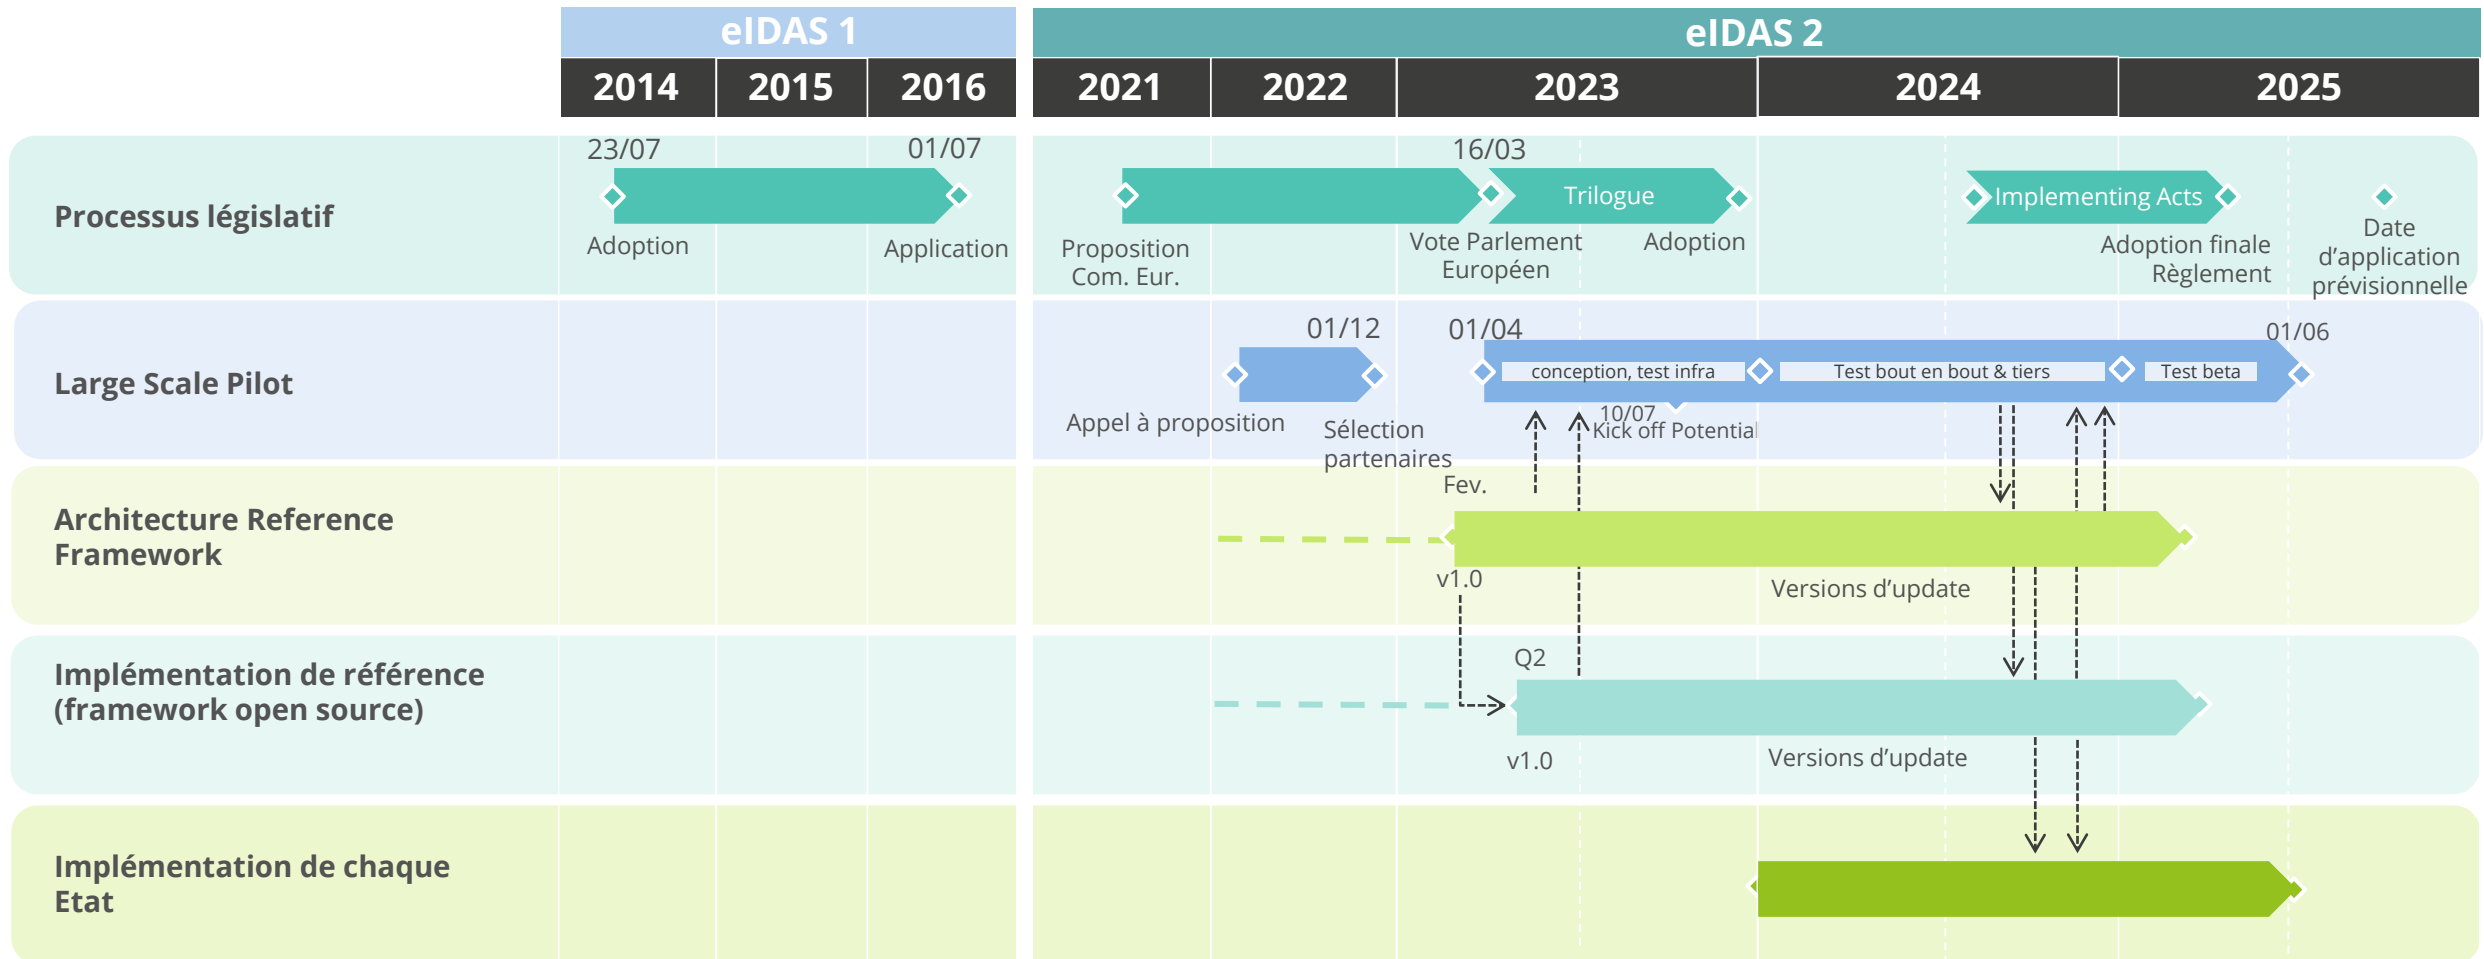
eIDAS 1

eIDAS 2

| 2014 | 2015 | 2016 | 2021 | 2022 | 2023 | 2024 | 2025 |
|---|---|---|---|---|---|---|---|

Processus législatif

23/07

01/07

Adoption

Application

16/03

Trilogue

Implementing Acts

Proposition Com. Eur.

Vote Parlement Européen

Adoption

Adoption finale Règlement

Date d'application prévisionnelle

Large Scale Pilot

01/12

01/04

01/06

conception, test infra

Test bout en bout & tiers

Test beta

Appel à proposition

Sélection partenaires

10/07 Kick off Potential

Fev.

Architecture Reference Framework

v1.0

Versions d'update

Implémentation de référence (framework open source)

Q2

v1.0

Versions d'update

Implémentation de chaque Etat